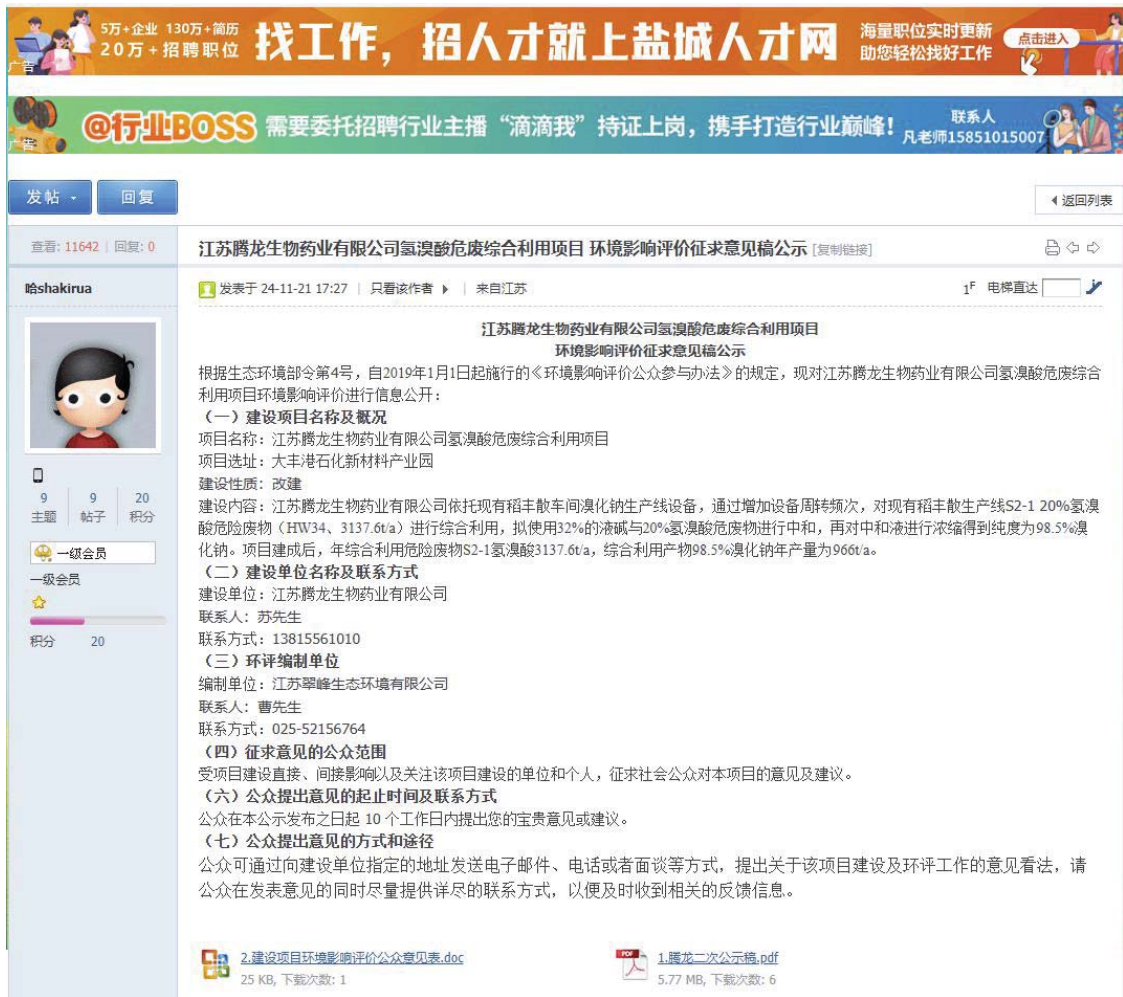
5万+企业 130万+简历 20万+招聘职位 找工作，招人才就上盐城人才网 海量职位实时更新 助您轻松找好工作 点击进入
广告

@行业BOSS 需要委托招聘行业主播“滴滴我”持证上岗，携手打造行业巅峰！ 联系人 凡老师15851015007
广告

发帖 回复

返回列表

查看: 11642 | 回复: 0

江苏腾龙生物药业有限公司氢溴酸危废综合利用项目 环境影响评价征求意见稿公示 [复制链接]

哈shakirua

发表于 24-11-21 17:27 | 只看该作者 | 来自江苏

1F 电梯直达

9 主题 | 9 帖子 | 20 积分

一级会员

一级会员

积分 20

江苏腾龙生物药业有限公司氢溴酸危废综合利用项目
环境影响评价征求意见稿公示

根据生态环境部令第4号，自2019年1月1日起施行的《环境影响评价公众参与办法》的规定，现对江苏腾龙生物药业有限公司氢溴酸危废综合利用项目环境影响评价进行信息公开：

（一）建设项目名称及概况
项目名称：江苏腾龙生物药业有限公司氢溴酸危废综合利用项目
项目选址：大丰港石化新材料产业园
建设性质：改建
建设内容：江苏腾龙生物药业有限公司依托现有稻丰散车间溴化钠生产线设备，通过增加设备周转频次，对现有稻丰散生产线S2-1 20%氢溴酸危险废物（HW34、3137.6t/a）进行综合利用，拟使用32%的液碱与20%氢溴酸危废物进行中和，再对中和液进行浓缩得到纯度为98.5%溴化钠。项目建成后，年综合利用危险废物S2-1氢溴酸3137.6t/a，综合利用产物98.5%溴化钠年产量为966t/a。

（二）建设单位名称及联系方式
建设单位：江苏腾龙生物药业有限公司
联系人：苏先生
联系方式：13815561010

（三）环评编制单位
编制单位：江苏翠峰生态环境有限公司
联系人：曹先生
联系方式：025-52156764

（四）征求意见的公众范围
受项目建设直接、间接影响以及关注该项目建设的单位和个人，征求社会公众对本项目的意见及建议。

（六）公众提出意见的起止时间及联系方式
公众在本公示发布之日起 10 个工作日内提出您的宝贵意见或建议。

（七）公众提出意见的方式和途径
公众可通过向建设单位指定的地址发送电子邮件、电话或者面谈等方式，提出关于该项目建设及环评工作的意见看法，请公众在发表意见的同时尽量提供详尽的联系方式，以便及时收到相关的反馈信息。

2.建设项目环境影响评价公众意见表.doc
25 KB, 下载次数: 1

1.腾龙二次公示稿.pdf
5.77 MB, 下载次数: 6